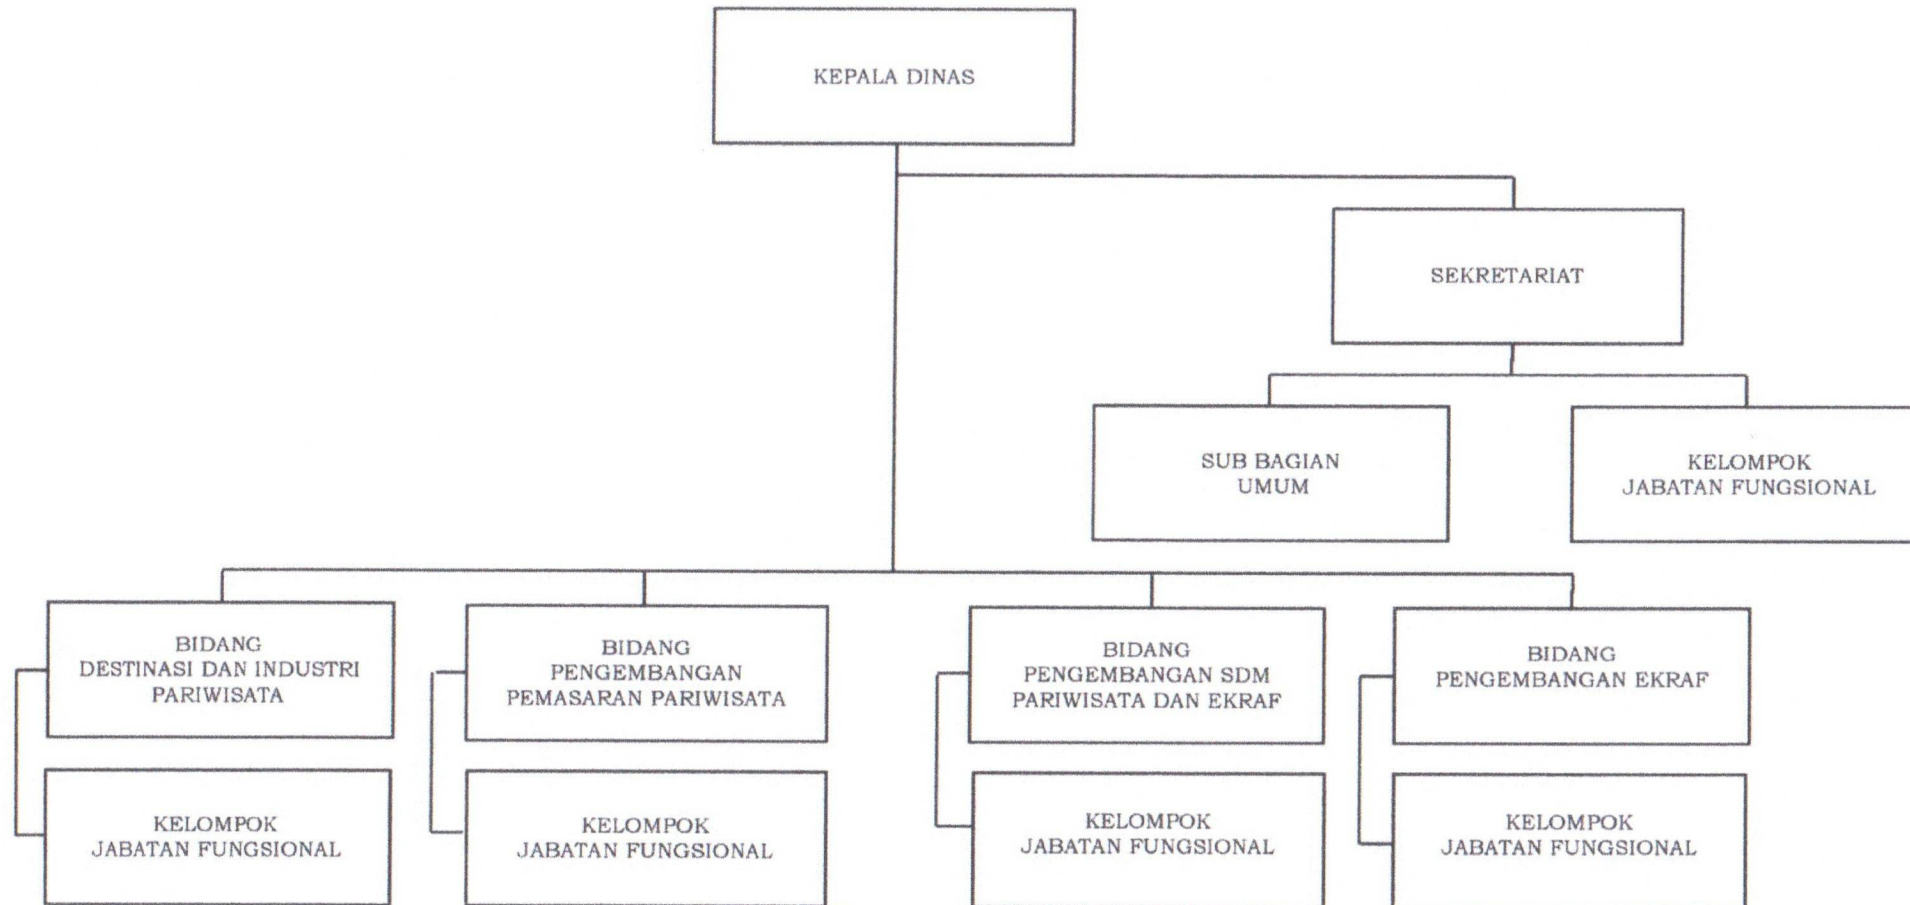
KEPALA DINAS

SEKRETARIAT

SUB BAGIAN UMUM

KELOMPOK JABATAN FUNGSIONAL

BIDANG DESTINASI DAN INDUSTRI PARIWISATA

KELOMPOK JABATAN FUNGSIONAL

BIDANG PENGEMBANGAN PEMASARAN PARIWISATA

KELOMPOK JABATAN FUNGSIONAL

BIDANG PENGEMBANGAN SDM PARIWISATA DAN EKRAF

KELOMPOK JABATAN FUNGSIONAL

BIDANG PENGEMBANGAN EKRAF

KELOMPOK JABATAN FUNGSIONAL